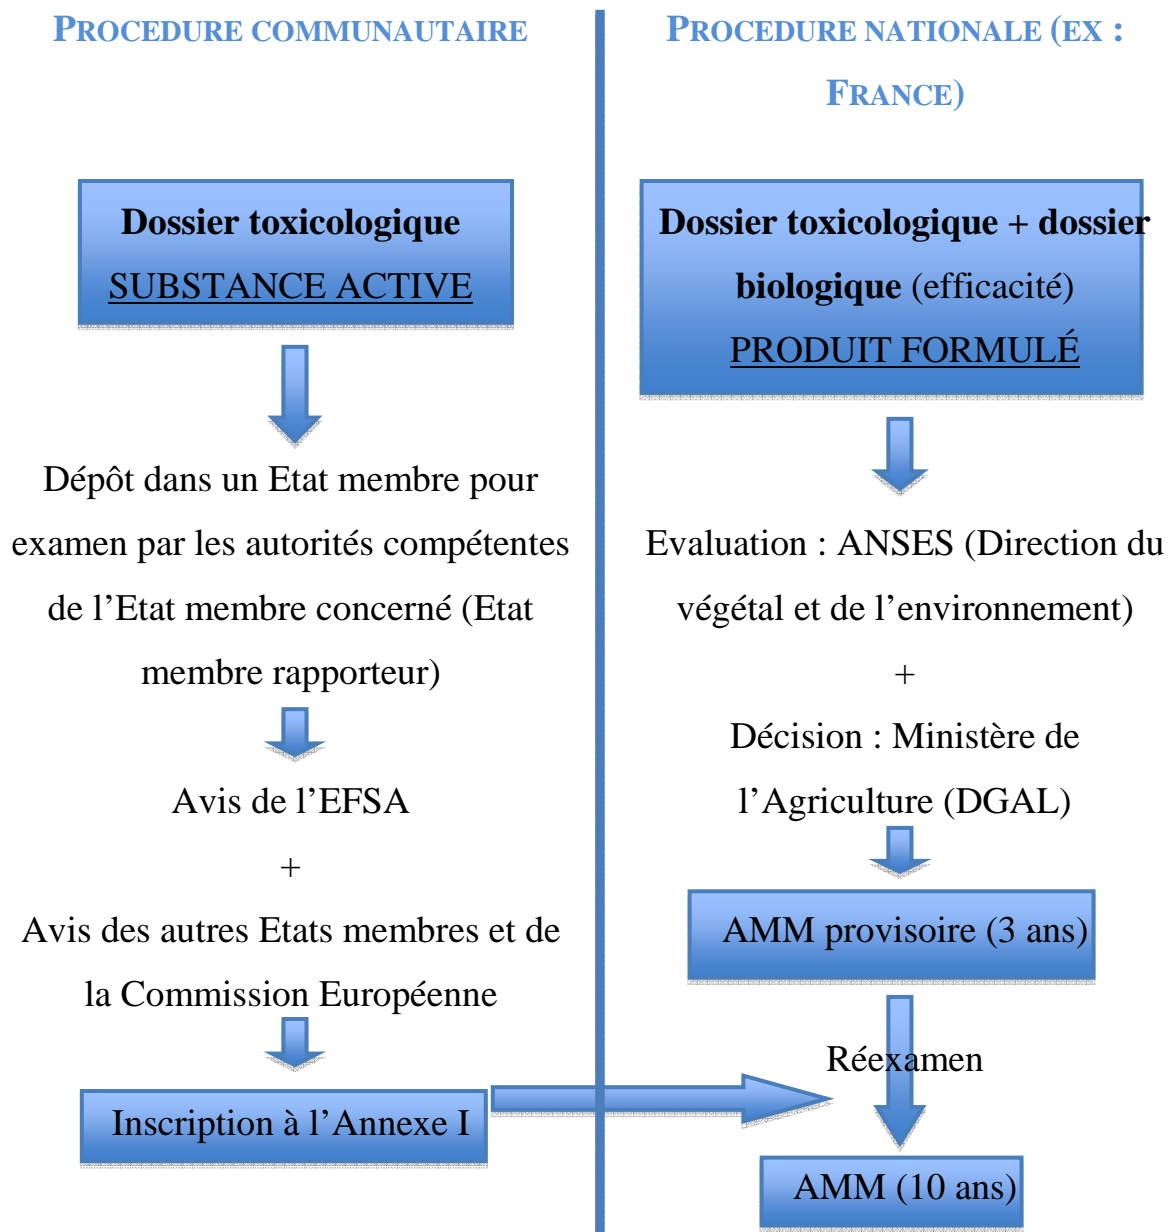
PROCEDURE COMMUNAUTAIRE

PROCEDURE NATIONALE (EX : FRANCE)

Dossier toxicologique
SUBSTANCE ACTIVE

Dépôt dans un Etat membre pour examen par les autorités compétentes de l'Etat membre concerné (Etat membre rapporteur)

Avis de l'EFSA
+
Avis des autres Etats membres et de la Commission Européenne

Inscription à l'Annexe I

Dossier toxicologique + dossier biologique (efficacité)
PRODUIT FORMULÉ

Evaluation : ANSES (Direction du végétal et de l'environnement)
+
Décision : Ministère de l'Agriculture (DGAL)

AMM provisoire (3 ans)

Réexamen

AMM (10 ans)